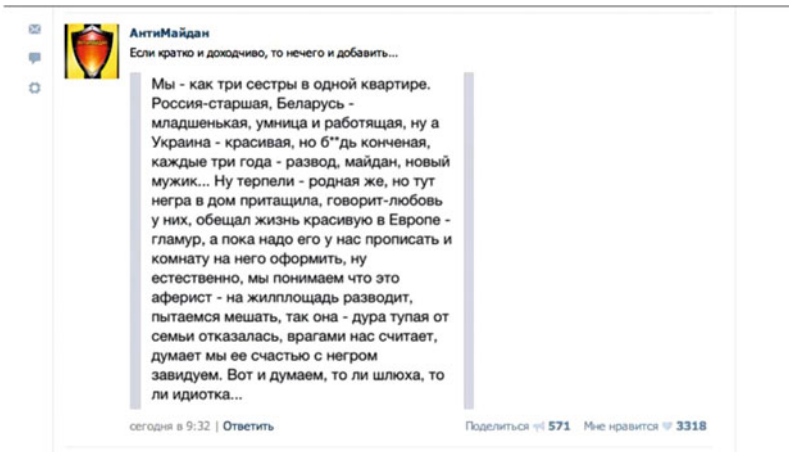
АнтиМайдан
Если кратко и доходчиво, то нечего и добавить...

Мы - как три сестры в одной квартире. Россия-старшая, Беларусь - младшенькая, умница и работящая, ну а Украина - красивая, но б**дь конченая, каждые три года - развод, майдан, новый мужик... Ну терпели - родная же, но тут негра в дом притащила, говорит-любовь у них, обещал жизнь красивую в Европе - гламур, а пока надо его у нас прописать и комнату на него оформить, ну естественно, мы понимаем что это аферист - на жилплощадь разводит, пытаемся мешать, так она - дура тупая от семьи отказалась, врагами нас считает, думает мы ее счастью с негром завидуем. Вот и думаем, то ли шлюха, то ли идиотка...

сегодня в 9:32 | Ответить

Поделиться 571 Мне нравится 3318